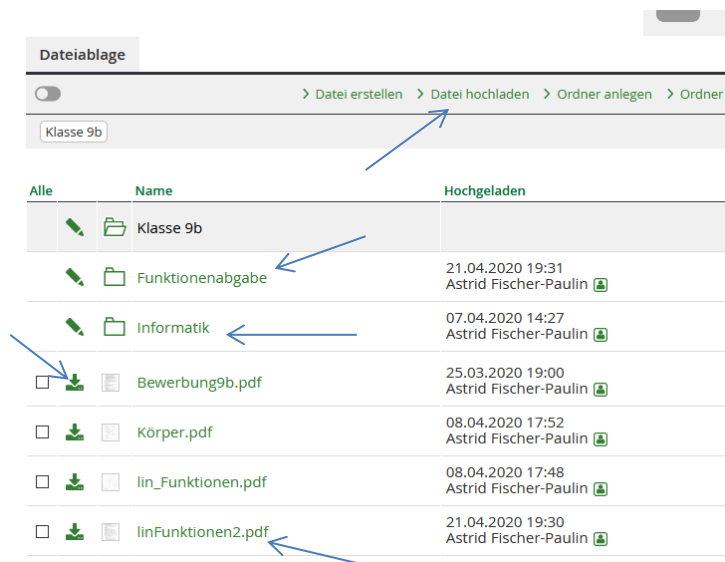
Dateiablage

› Datei erstellen › Datei hochladen › Ordner anlegen › Ordner

Klasse 9b

| Alle | | | Name | Hochgeladen |
|---|---|---|---|---|
| | | | Klasse 9b | |
| | | | Funktionenabgabe | 21.04.2020 19:31 Astrid Fischer-Paulin |
| | | | Informatik | 07.04.2020 14:27 Astrid Fischer-Paulin |
| ☐ | | | Bewerbung9b.pdf | 25.03.2020 19:00 Astrid Fischer-Paulin |
| ☐ | | | Körper.pdf | 08.04.2020 17:52 Astrid Fischer-Paulin |
| ☐ | | | lin_Funktionen.pdf | 08.04.2020 17:48 Astrid Fischer-Paulin |
| ☐ | | | linFunktionen2.pdf | 21.04.2020 19:30 Astrid Fischer-Paulin |